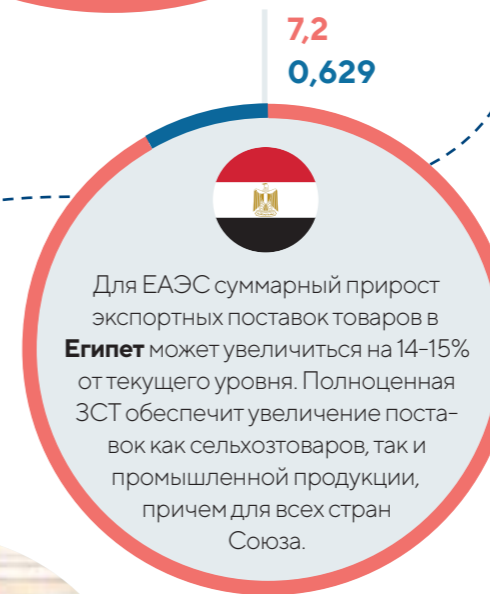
7,2
0,629

Для ЕАЭС суммарный прирост экспортных поставок товаров в **Египет** может увеличиться на 14-15% от текущего уровня. Полноценная ЗСТ обеспечит увеличение поставок как сельхозтоваров, так и промышленной продукции, причем для всех стран Союза.